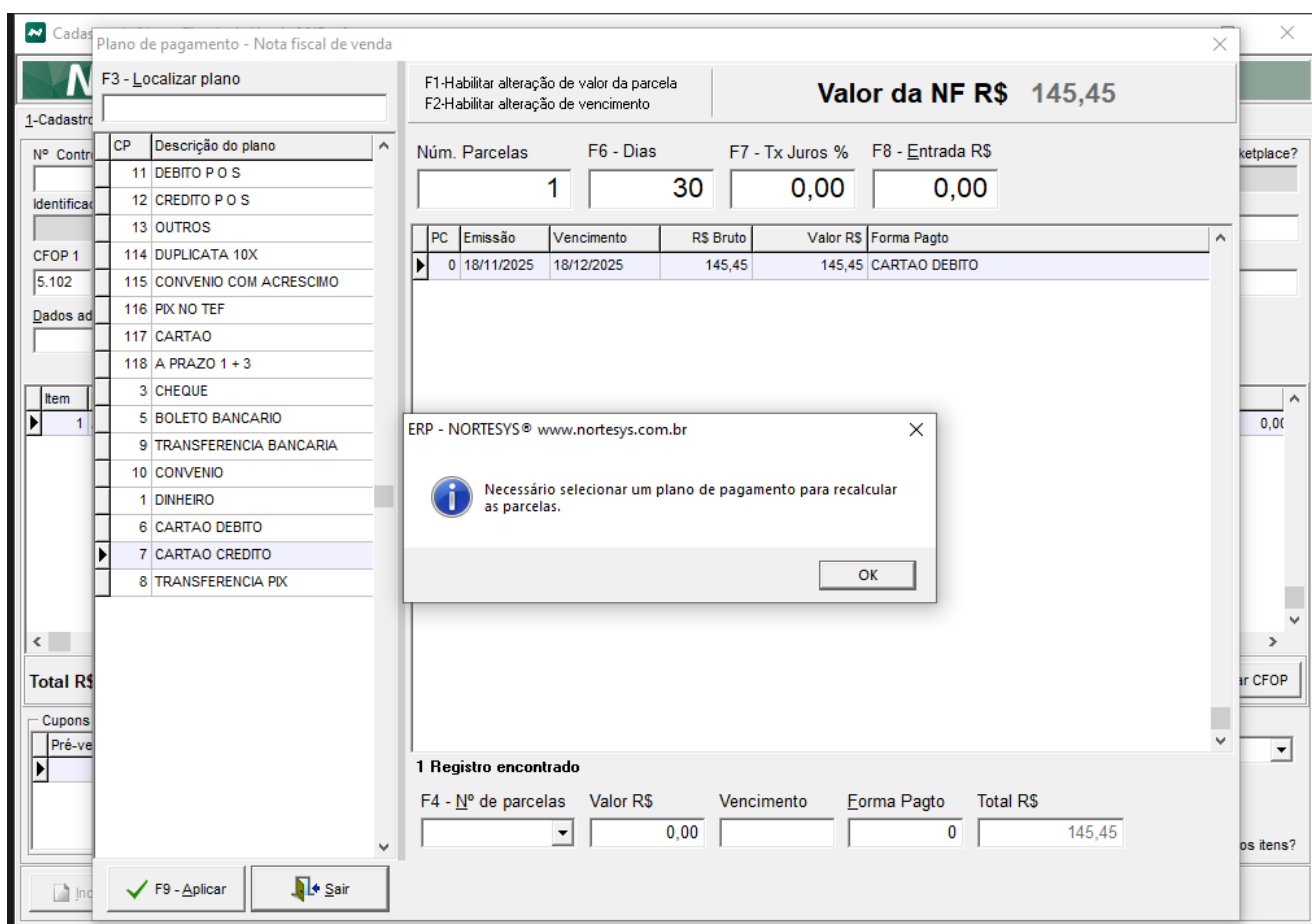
Cadas
Plano de pagamento - Nota fiscal de venda

F3 - Localizar plano

| CP | Descrição do plano |
|---|---|
| 11 | DEBITO P O S |
| 12 | CREDITO P O S |
| 13 | OUTROS |
| 114 | DUPLICATA 10X |
| 115 | CONVENIO COM ACRESCIMO |
| 116 | PIX NO TEF |
| 117 | CARTAO |
| 118 | A PRAZO 1 + 3 |
| 3 | CHEQUE |
| 5 | BOLETO BANCARIO |
| 9 | TRANSFERENCIA BANCARIA |
| 10 | CONVENIO |
| 1 | DINHEIRO |
| 6 | CARTAO DEBITO |
| 7 | CARTAO CREDITO |
| 8 | TRANSFERENCIA PIX |

F1-Habilitar alteração de valor da parcela
F2-Habilitar alteração de vencimento

Valor da NF R$ 145,45

Núm. Parcelas 1
F6 - Dias 30
F7 - Tx Juros % 0,00
F8 - Entrada R$ 0,00

| PC | Emissão | Vencimento | R$ Bruto | Valor R$ | Forma Pagto |
|---|---|---|---|---|---|
| 0 | 18/11/2025 | 18/12/2025 | 145,45 | 145,45 | CARTAO DEBITO |

ERP - NORTESYS® www.nortesys.com.br

Necessário selecionar um plano de pagamento para recalcular as parcelas.

OK

1 Registro encontrado

F4 - Nº de parcelas
Valor R$ 0,00
Vencimento
Forma Pagto 0
Total R$ 145,45

F9 - Aplicar
Sair

1-Cadastro
Nº Contr
Identificac
CFOP 1
5.102
Dados ad
Item
1
Total R$
Cupons
Pré-ve
Inc
ketplace?
0,00
r CFOP
os itens?